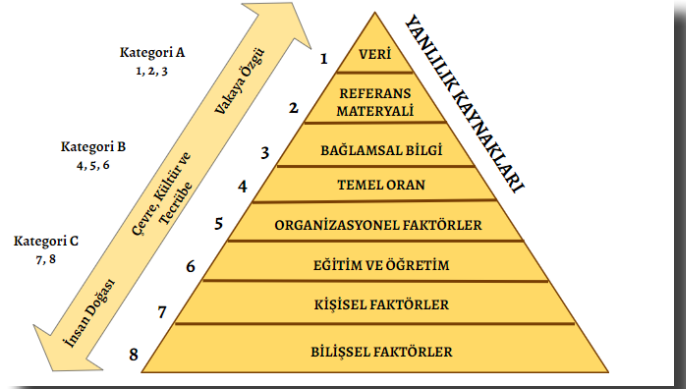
Kategori A
1, 2, 3

Kategori B
4, 5, 6

Kategori C
7, 8

Vakaya Özgü

Çevre, Kültür ve Tecrübe

İnsan Doğası

YANLILIK KAYNAKLARI

1 VERİ
2 REFERANS MATERYALİ
3 BAĞLAMSAL BİLGİ
4 TEMEL ORAN
5 ORGANİZASYONEL FAKTÖRLER
6 EĞİTİM VE ÖĞRETİM
7 KİŞİSEL FAKTÖRLER
8 BİLİŞSEL FAKTÖRLER